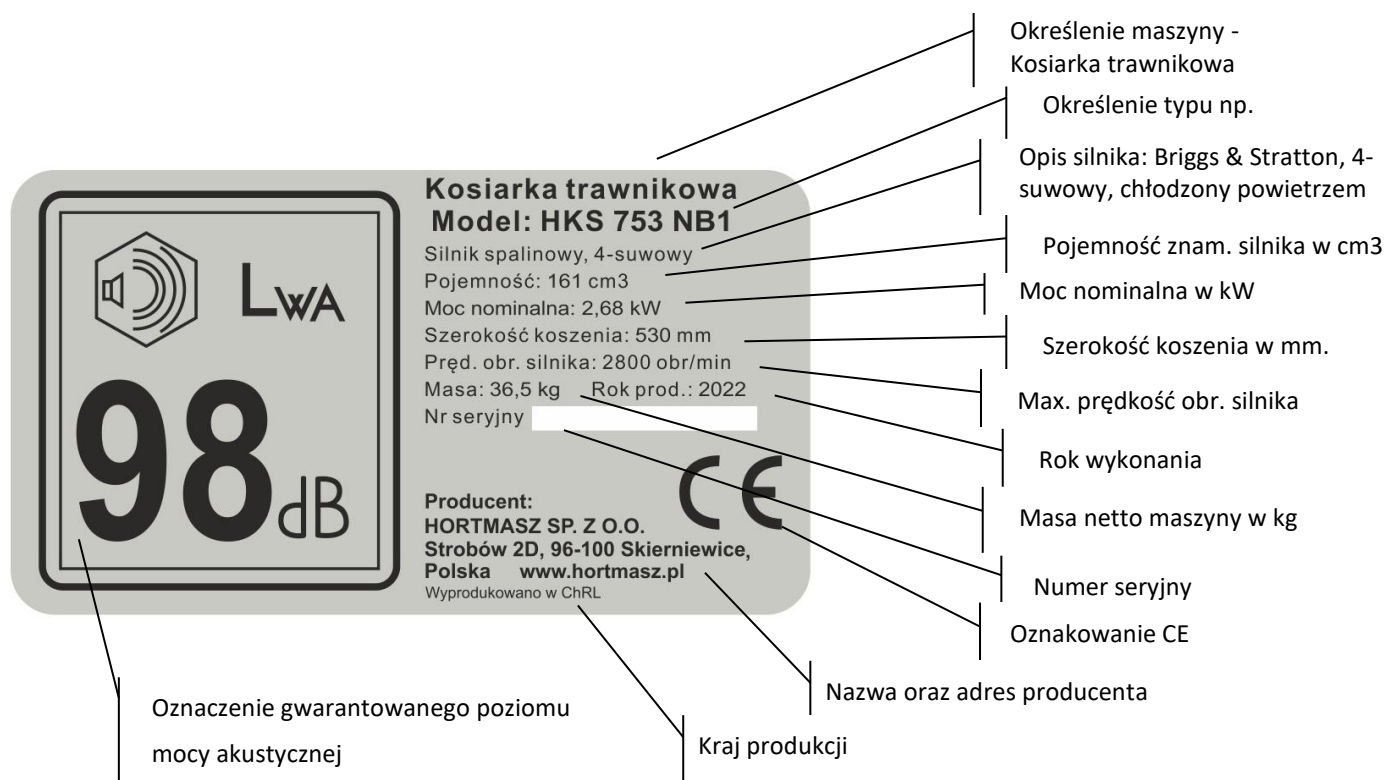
Określenie maszyny - Kosiarka trawnikowa

Określenie typu np.

Opis silnika: Briggs & Stratton, 4-suwowy, chłodzony powietrzem

Pojemność znam. silnika w cm3

Moc nominalna w kW

Szerokość koszenia w mm.

Max. prędkość obr. silnika

Rok wykonania

Masa netto maszyny w kg

Numer seryjny

Oznakowanie CE

Nazwa oraz adres producenta

Kraj produkcji

Oznaczenie gwarantowanego poziomu mocy akustycznej

LWA

98dB

Kosiarka trawnikowa
Model: HKS 753 NB1
Silnik spalinowy, 4-suwowy
Pojemność: 161 cm3
Moc nominalna: 2,68 kW
Szerokość koszenia: 530 mm
Pręd. obr. silnika: 2800 obr/min
Masa: 36,5 kg Rok prod.: 2022
Nr seryjny

CE

Producent:
HORTMASZ SP. Z O.O.
Strobów 2D, 96-100 Skierniewice,
Polska www.hortmasz.pl
Wyprodukowano w ChRL